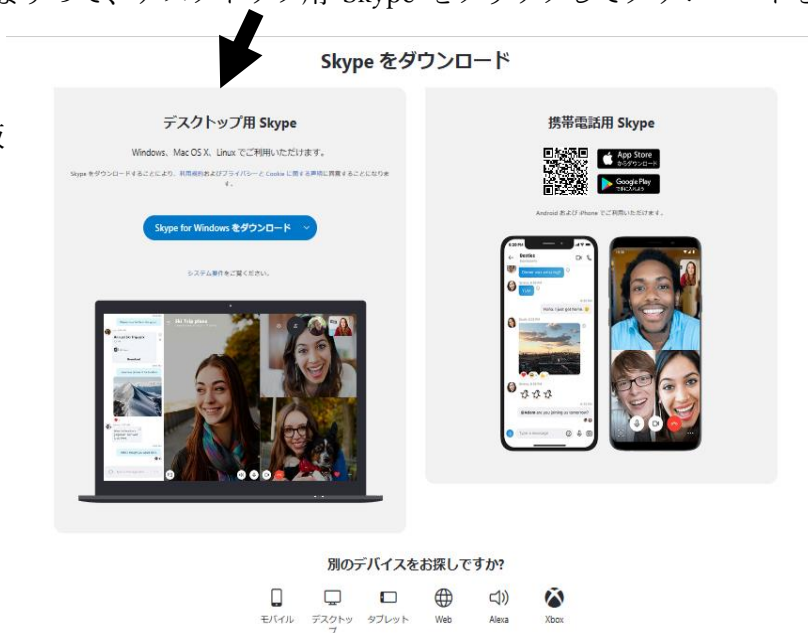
なりって、デスクトップ用 Skype をクリックしてダウンロードを

Skype をダウンロード

デスクトップ用 Skype

Windows、Mac OS X、Linux でご利用いただけます。

Skype をダウンロードすることにより、利用規約およびプライバシーと Cookie に関する声明に同意することになります。

Skype for Windows をダウンロード

システム要件をご確認ください。

携帯電話用 Skype

App Store からダウンロード

Google Play で手に入れよう

Android および iPhone でご利用いただけます。

別のデバイスをお探しですか?

モバイル　デスクトップ　タブレット　Web　Alexa　Xbox